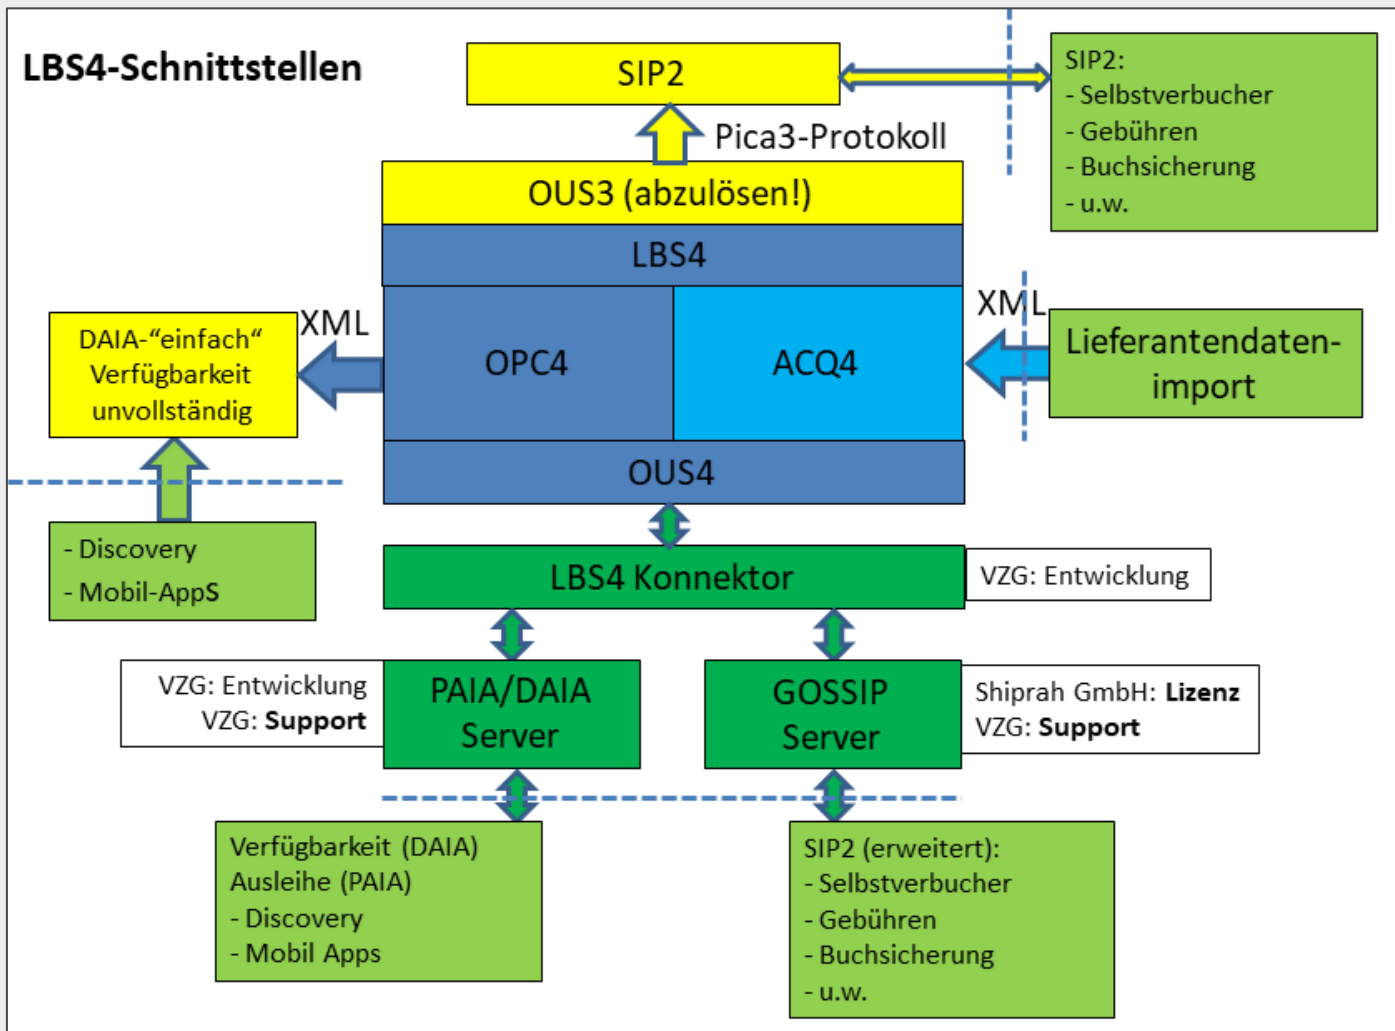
LBS4-Schnittstellen

SIP2

SIP2:
- Selbstverbucher
- Gebühren
- Buchsicherung
- u.w.

Pica3-Protokoll

OUS3 (abzulösen!)

LBS4

XML

DAIA-“einfach“ Verfügbarkeit unvollständig

OPC4

ACQ4

XML

Lieferantendaten-import

OUS4

- Discovery
- Mobil-AppS

LBS4 Konnektor

VZG: Entwicklung

VZG: Entwicklung
VZG: **Support**

PAIA/DAIA Server

GOSSIP Server

Shiprah GmbH: **Lizenz**
VZG: **Support**

Verfügbarkeit (DAIA)
Ausleihe (PAIA)
- Discovery
- Mobil Apps

SIP2 (erweitert):
- Selbstverbucher
- Gebühren
- Buchsicherung
- u.w.